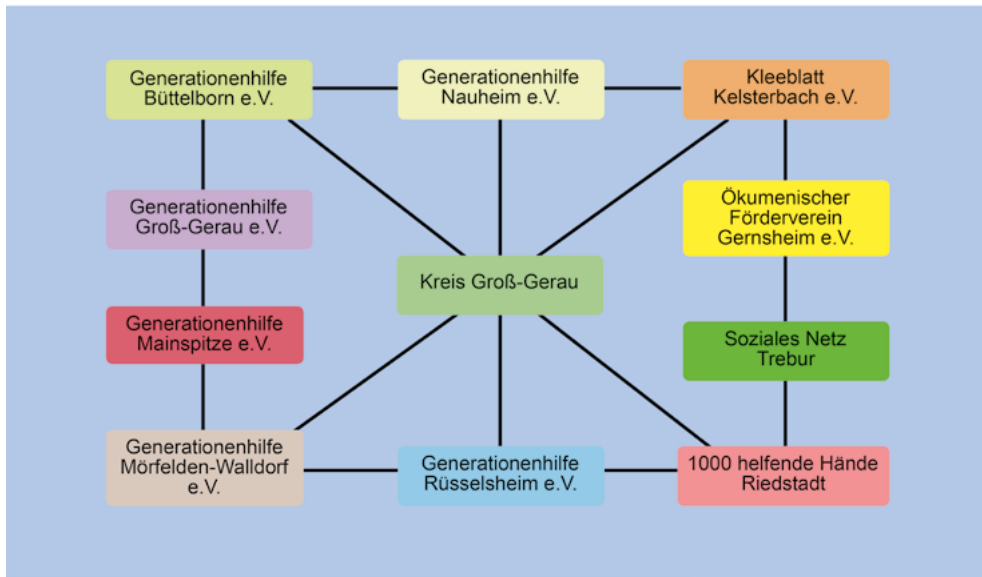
Generationenhilfe Büttelborn e.V.

Generationenhilfe Nauheim e.V.

Kleeblatt Kelsterbach e.V.

Generationenhilfe Groß-Gerau e.V.

Ökumenischer Förderverein Gernsheim e.V.

Kreis Groß-Gerau

Generationenhilfe Mainspitze e.V.

Soziales Netz Trebur

Generationenhilfe Mörfelden-Walldorf e.V.

Generationenhilfe Rüsselsheim e.V.

1000 helfende Hände Riedstadt